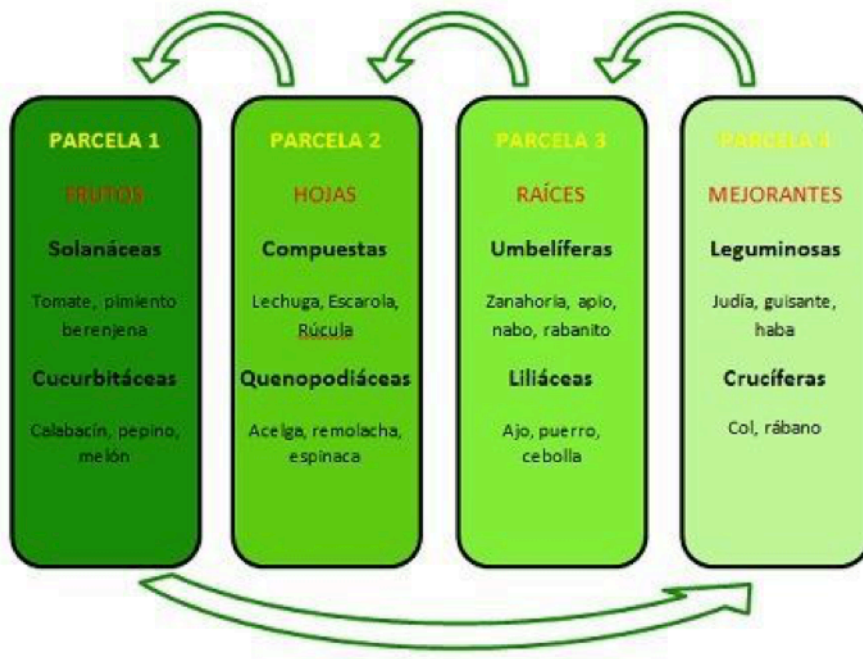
PARCELA 1

FRUTOS

Solanáceas

Tomate, pimiento berenjena

Cucurbitáceas

Calabacín, pepino, melón

PARCELA 2

HOJAS

Compuestas

Lechuga, Escarola, Rúcula

Quenopodiáceas

Acelga, remolacha, espinaca

PARCELA 3

RAÍCES

Umbelíferas

Zanahoria, apio, nabo, rabanito

Liliáceas

Ajo, puerro, cebolla

PARCELA 4

MEJORANTES

Leguminosas

Judía, guisante, haba

Crucíferas

Col, rábano